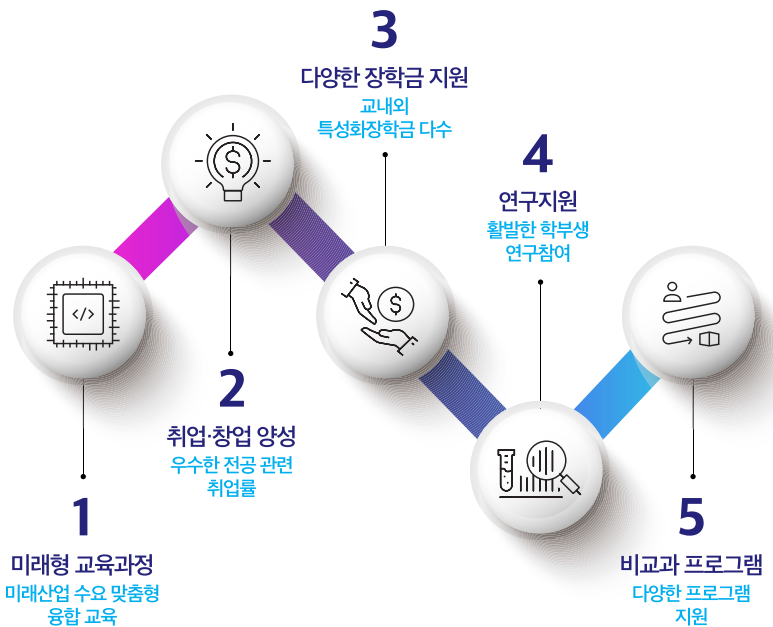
3
다양한 장학금 지원
교내외
특성화장학금 다수

4
연구지원
활발한 학부생
연구참여

2
취업·창업 양성
우수한 전공 관련
취업률

1
미래형 교육과정
미래산업 수요 맞춤형
융합 교육

5
비교과 프로그램
다양한 프로그램
지원